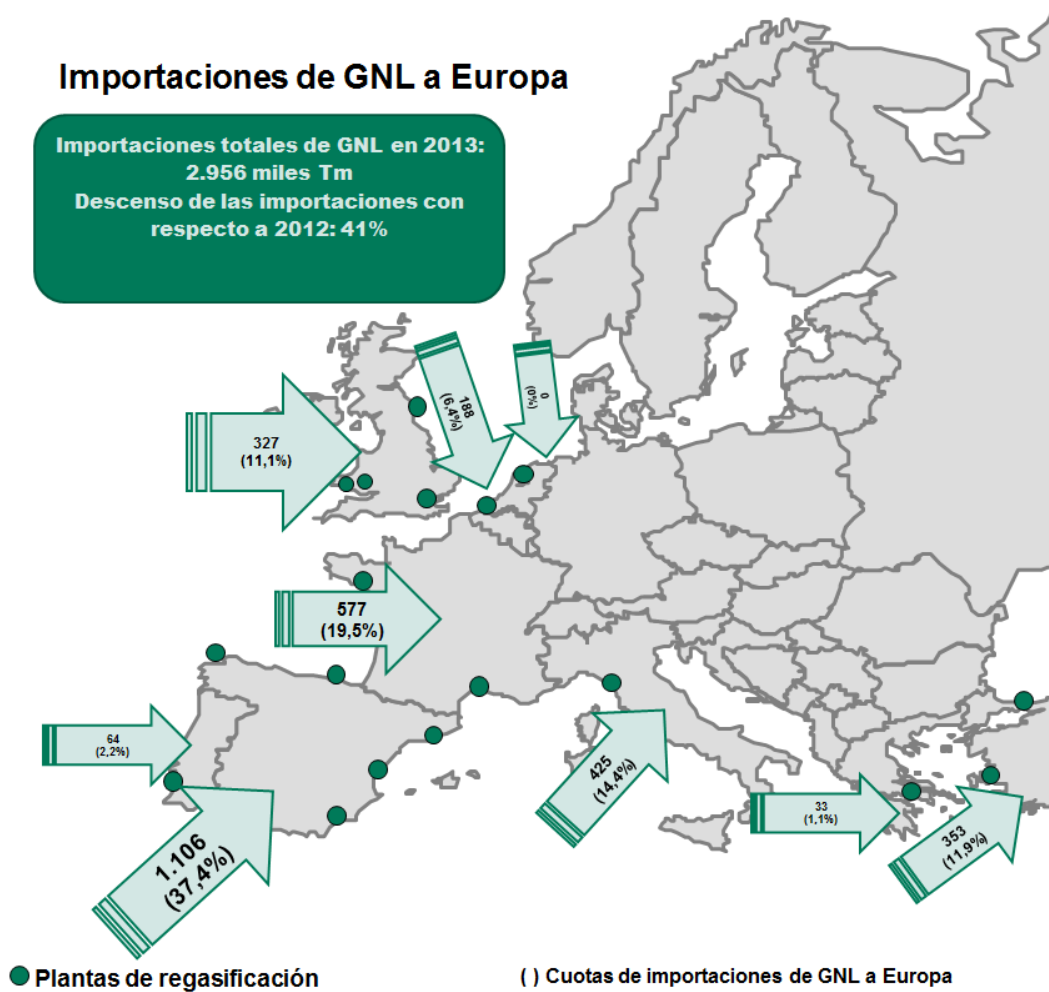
Importaciones de GNL a Europa

Importaciones totales de GNL en 2013: 2.956 miles Tm
Descenso de las importaciones con respecto a 2012: 41%

327
(11,1%)

188
(6,4%)

0
(0%)

577
(19,5%)

64
(2,2%)

1.106
(37,4%)

425
(14,4%)

33
(1,1%)

353
(11,9%)

Plantas de regasificación

( ) Cuotas de importaciones de GNL a Europa